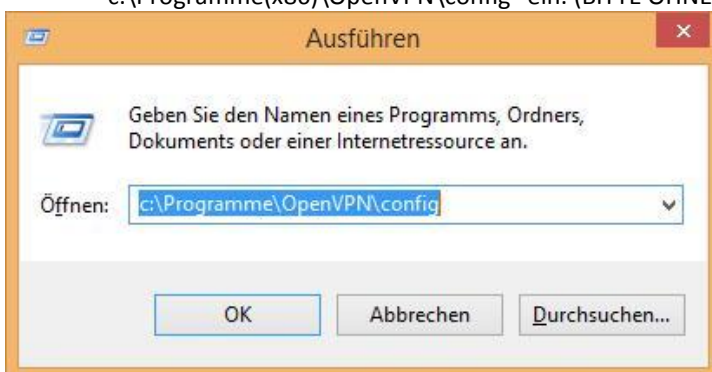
c:\Programme(x86)\OpenVPN\config" ein. (BITTE OHNE

Ausführen

×

Geben Sie den Namen eines Programms, Ordners, Dokuments oder einer Internetressource an.

Öffnen: c:\Programme\OpenVPN\config

OK

Abbrechen

Durchsuchen...